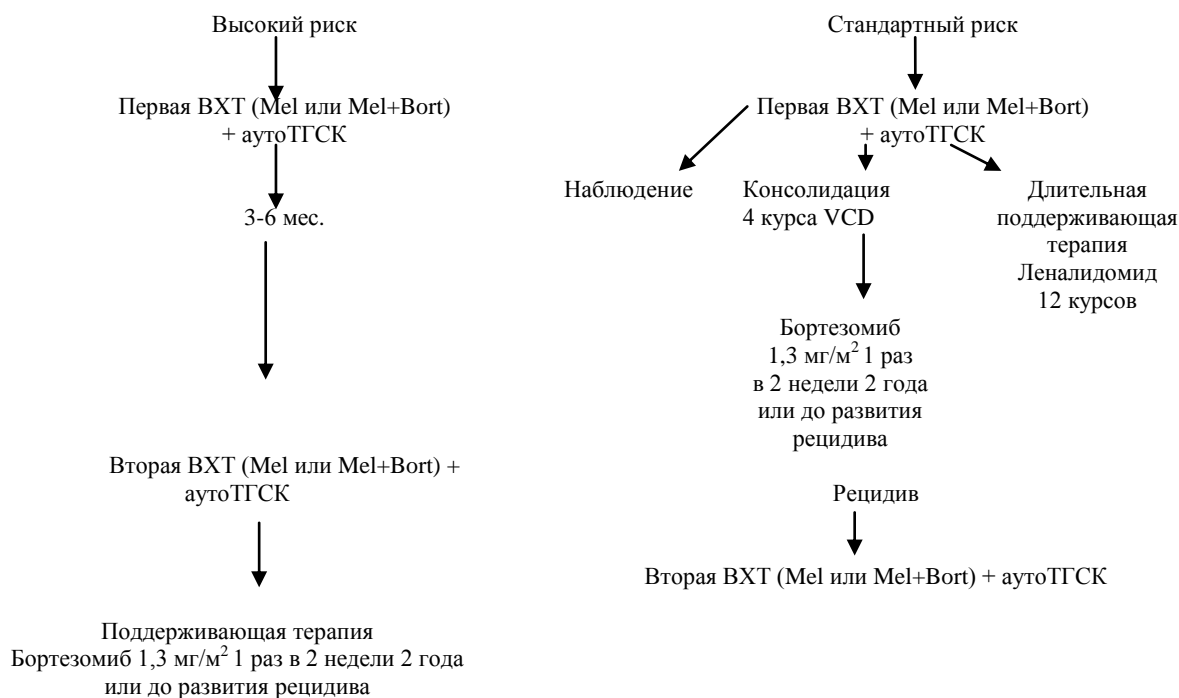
Высокий риск

Первая ВХТ (Mel или Mel+Bort) + аутоТГСК

3-6 мес.

Вторая ВХТ (Mel или Mel+Bort) + аутоТГСК

Поддерживающая терапия Бортезомиб 1,3 мг/м$^2$ 1 раз в 2 недели 2 года или до развития рецидива

Стандартный риск

Первая ВХТ (Mel или Mel+Bort) + аутоТГСК

Наблюдение

Консолидация 4 курса VCD

Длительная поддерживающая терапия Леналидомид 12 курсов

Бортезомиб 1,3 мг/м$^2$ 1 раз в 2 недели 2 года или до развития рецидива

Рецидив

Вторая ВХТ (Mel или Mel+Bort) + аутоТГСК